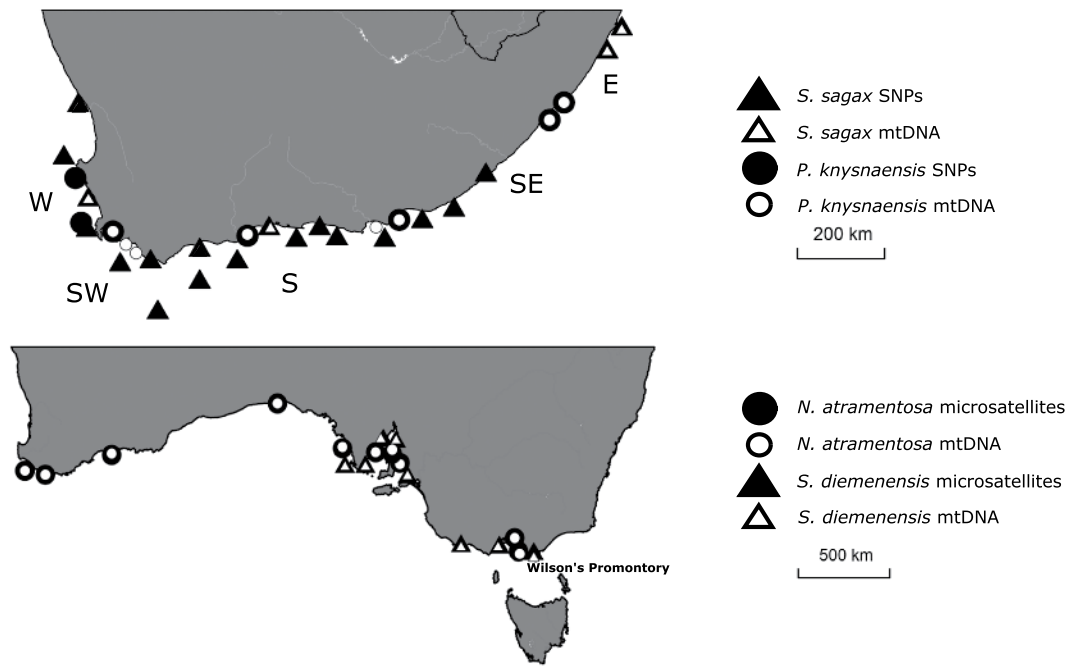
E

W

SE

SW

S

S. sagax SNPs
S. sagax mtDNA
P. knysnaensis SNPs
P. knysnaensis mtDNA

200 km

Wilson's Promontory

N. atramentosa microsatellites
N. atramentosa mtDNA
S. diemenensis microsatellites
S. diemenensis mtDNA

500 km